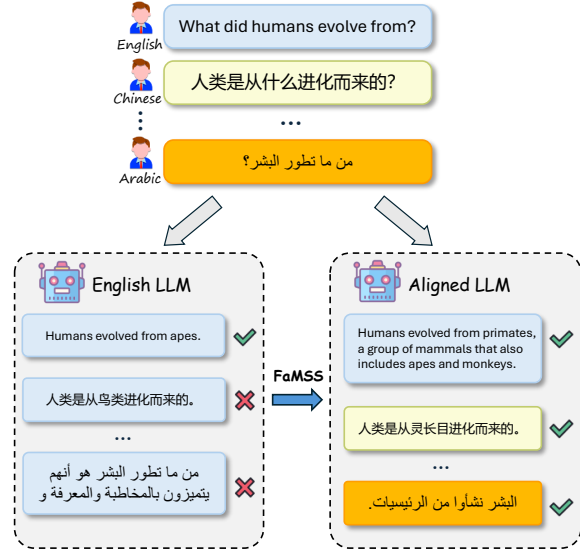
English

What did humans evolve from?

Chinese

人类是从什么进化而来的?

...

Arabic

من ما تطور البشر؟

English LLM

Humans evolved from apes.

人类是从鸟类进化而来的。

...

من ما تطور البشر هو أنهم يتميزون بالمخاطبة والمعرفة و

FaMSS

Aligned LLM

Humans evolved from primates, a group of mammals that also includes apes and monkeys.

人类是从灵长目进化而来的。

...

البشر نشأوا من الرئيسيات.